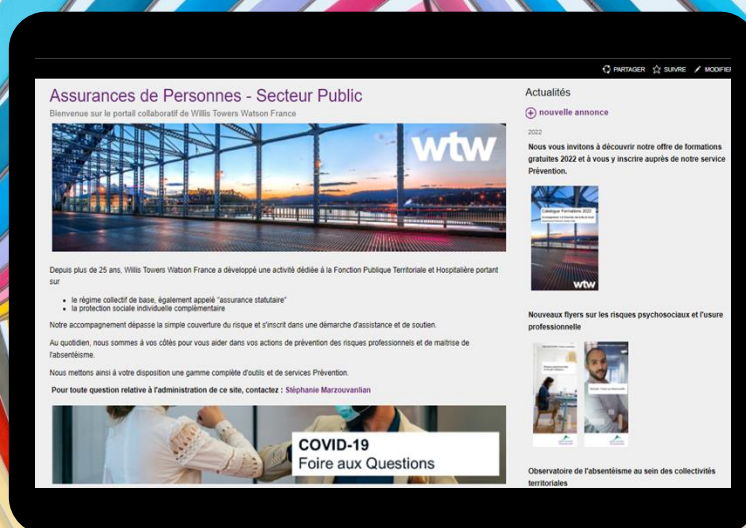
PARTAGER SUIVRE MODIFIER

Assurances de Personnes - Secteur Public

Bienvenue sur le portail collaboratif de Willis Towers Watson France

wtw

Depuis plus de 25 ans, Willis Towers Watson France a développé une activité dédiée à la Fonction Publique Territoriale et Hospitalière portant sur

- le régime collectif de base, également appelé "assurance statutaire"
- la protection sociale individuelle complémentaire

Notre accompagnement dépasse la simple couverture du risque et s'inscrit dans une démarche d'assistance et de soutien.

Au quotidien, nous sommes à vos côtés pour vous aider dans vos actions de prévention des risques professionnels et de maîtrise de l'absentéisme.

Nous mettons ainsi à votre disposition une gamme complète d'outils et de services Prévention.

Pour toute question relative à l'administration de ce site, contactez : Stéphanie Marzouvanlian

COVID-19
Foire aux Questions

Actualités

nouvelle annonce

2022

Nous vous invitons à découvrir notre offre de formations gratuites 2022 et à vous y inscrire auprès de notre service Prévention.

Catalogue Formations 2022

wtw

Nouveaux flyers sur les risques psychosociaux et l'usure professionnelle

Observatoire de l'absentéisme au sein des collectivités territoriales